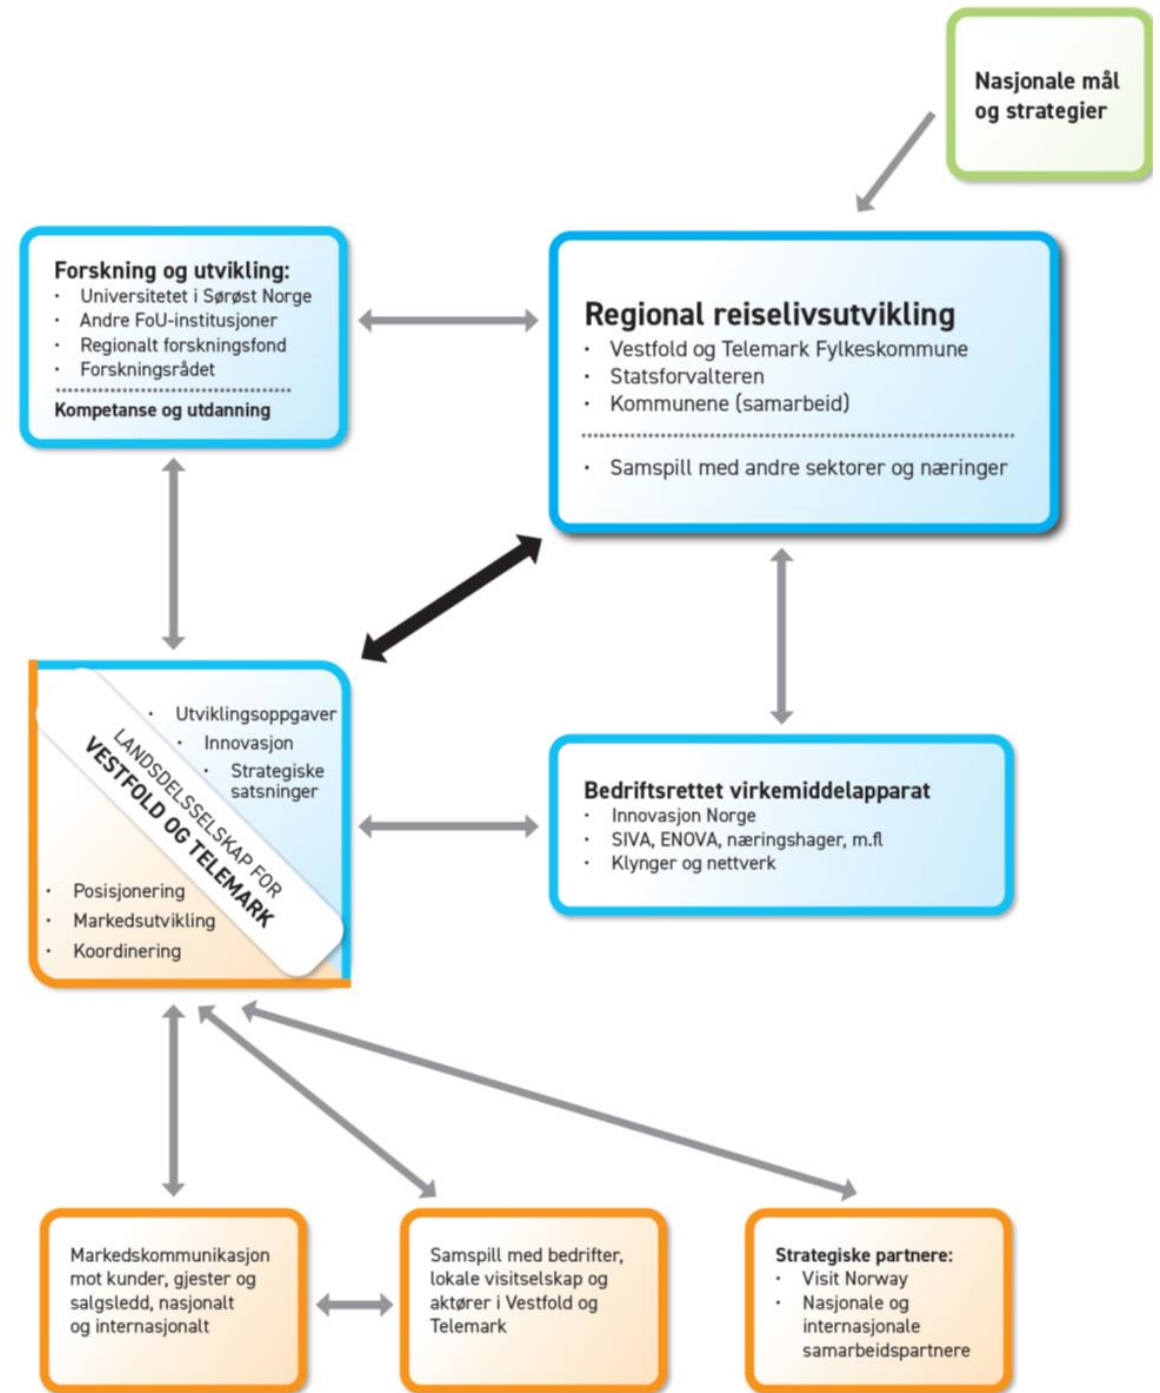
Nasjonale mål og strategier

Forskning og utvikling:
- Universitetet i Sørøst Norge
- Andre FoU-institusjoner
- Regionalt forskningsfond
- Forskningsrådet

Kompetanse og utdanning

Regional reiselivsutvikling
- Vestfold og Telemark Fylkeskommune
- Statsforvalteren
- Kommunene (samarbeid)

- Samspill med andre sektorer og næringer

LANDSDELSSELSKAP FOR
VESTFOLD OG TELEMARK

- Utviklingsoppgaver
- Innovasjon
- Strategiske satsninger

- Posisjonering
- Markedsutvikling
- Koordinering

Bedriftsrettet virkemiddelapparat
- Innovasjon Norge
- SIVA, ENOVA, næringshager, m.fl
- Klynger og nettverk

Markedskommunikasjon mot kunder, gjester og salgsledd, nasjonalt og internasjonalt

Samspill med bedrifter, lokale visitselskap og aktører i Vestfold og Telemark

Strategiske partnere:
- Visit Norway
- Nasjonale og internasjonale samarbeidspartnere